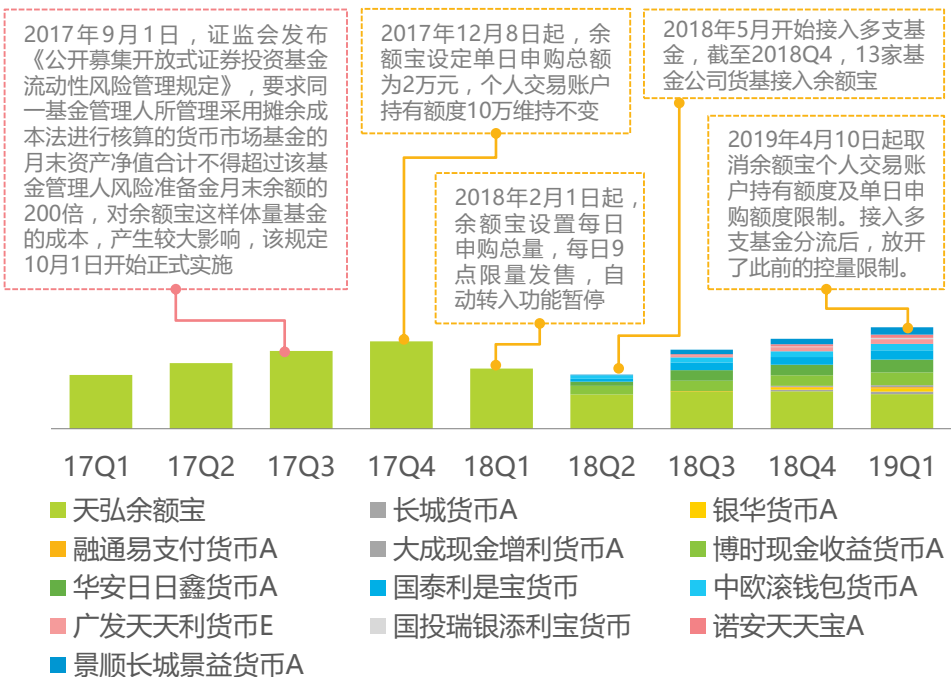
2017年9月1日，证监会发布《公开募集开放式证券投资基金流动性风险管理规定》，要求同一基金管理人所管理采用摊余成本法进行核算的货币市场基金的月末资产净值合计不得超过该基金管理人风险准备金月末余额的200倍，对余额宝这样体量基金的成本，产生较大影响，该规定10月1日开始正式实施

2017年12月8日起，余额宝设定单日申购总额为2万元，个人交易账户持有额度10万维持不变

2018年2月1日起，余额宝设置每日申购总量，每日9点限量发售，自动转入功能暂停

2018年5月开始接入多支基金，截至2018Q4，13家基金公司货基接入余额宝

2019年4月10日起取消余额宝个人交易账户持有额度及单日申购额度限制。接入多支基金分流后，放开了此前的控量限制。

17Q1 17Q2 17Q3 17Q4 18Q1 18Q2 18Q3 18Q4 19Q1

天弘余额宝
长城货币A
银华货币A
融通易支付货币A
大成现金增利货币A
博时现金收益货币A
华安日日鑫货币A
国泰利是宝货币
中欧滚钱包货币A
广发天天利货币E
国投瑞银添利宝货币
诺安天天宝A
景顺长城景益货币A